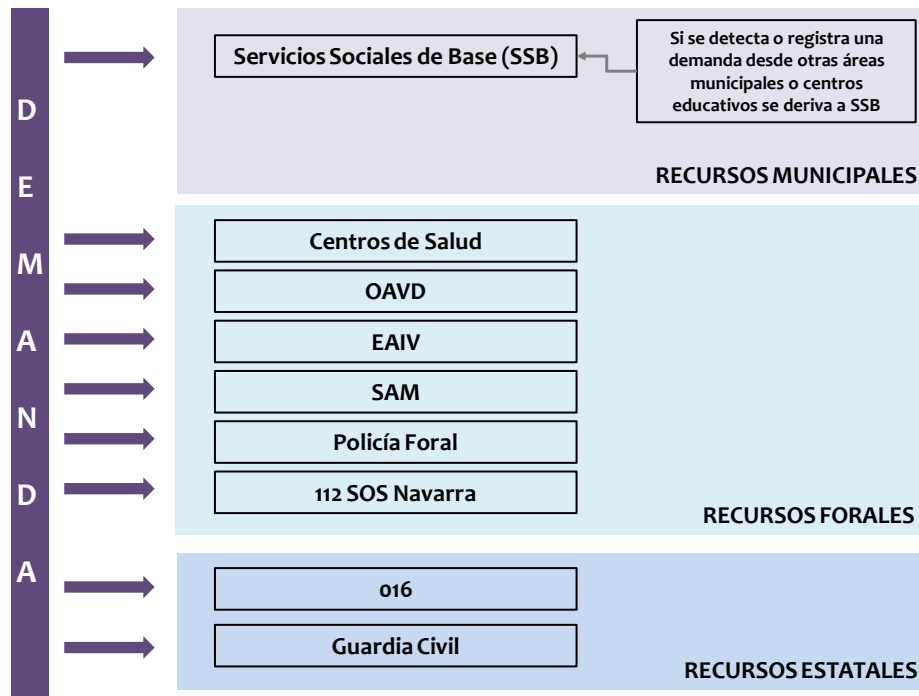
D
E
M
A
N
D
A

Servicios Sociales de Base (SSB)

Si se detecta o registra una demanda desde otras áreas municipales o centros educativos se deriva a SSB

RECURSOS MUNICIPALES

Centros de Salud

OAVD

EAIV

SAM

Policía Foral

112 SOS Navarra

RECURSOS FORALES

016

Guardia Civil

RECURSOS ESTATALES